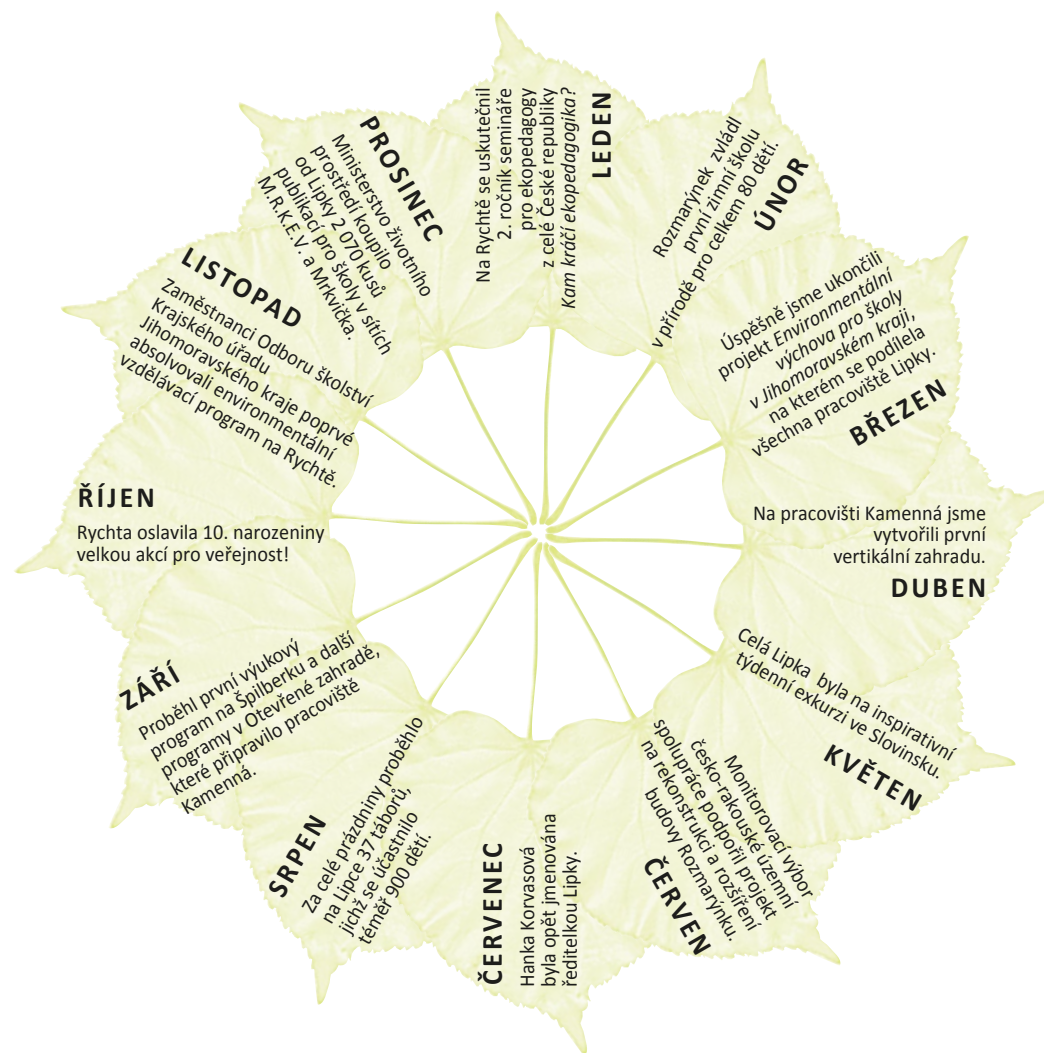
LEDEN

Na Rychtě se uskutečnil 2. ročník semináře pro ekopedagogy z celé České republiky *Kam kráčí ekopedagogika?*

ÚNOR

Rozmarýnek zvládl první zimní školu v přírodě pro celkem 80 dětí.

BŘEZEN

Úspěšně jsme ukončili projekt *Environmentální výchova pro školy v Jihomoravském kraji*, na kterém se podílela všechna pracoviště Lipky.

DUBEN

Na pracovišti Kamenná jsme vytvořili první vertikální zahradu.

KVĚTEN

Celá Lipka byla na inspirativní týdenní exkurzi ve Slovinsku.

ČERVEN

Monitorovací výbor česko-rakouské územní spolupráce podpořil projekt na rekonstrukci a rozšíření budovy Rozmarýnku.

ČERVENEC

Hanka Korvasová byla opět jmenována ředitelkou Lipky.

SRPEN

Za celé prázdniny proběhlo na Lipce 37 táborů, jichž se účastnilo téměř 900 dětí.

ZÁŘÍ

Proběhl první výukový program na Špilberku a další programy v Otevřené zahradě, které připravilo pracoviště Kamenná.

ŘÍJEN

Rychta oslavila 10. narozeniny velkou akcí pro veřejnost!

LISTOPAD

Zaměstnanci Odboru školství Krajského úřadu Jihomoravského kraje poprvé absolvovali environmentální vzdělávací program na Rychtě.

PROSINEC

Ministerstvo životního prostředí koupilo od Lipky 2 070 kusů publikací pro školy v sítích M.R.K.E.V. a Mrkvička.